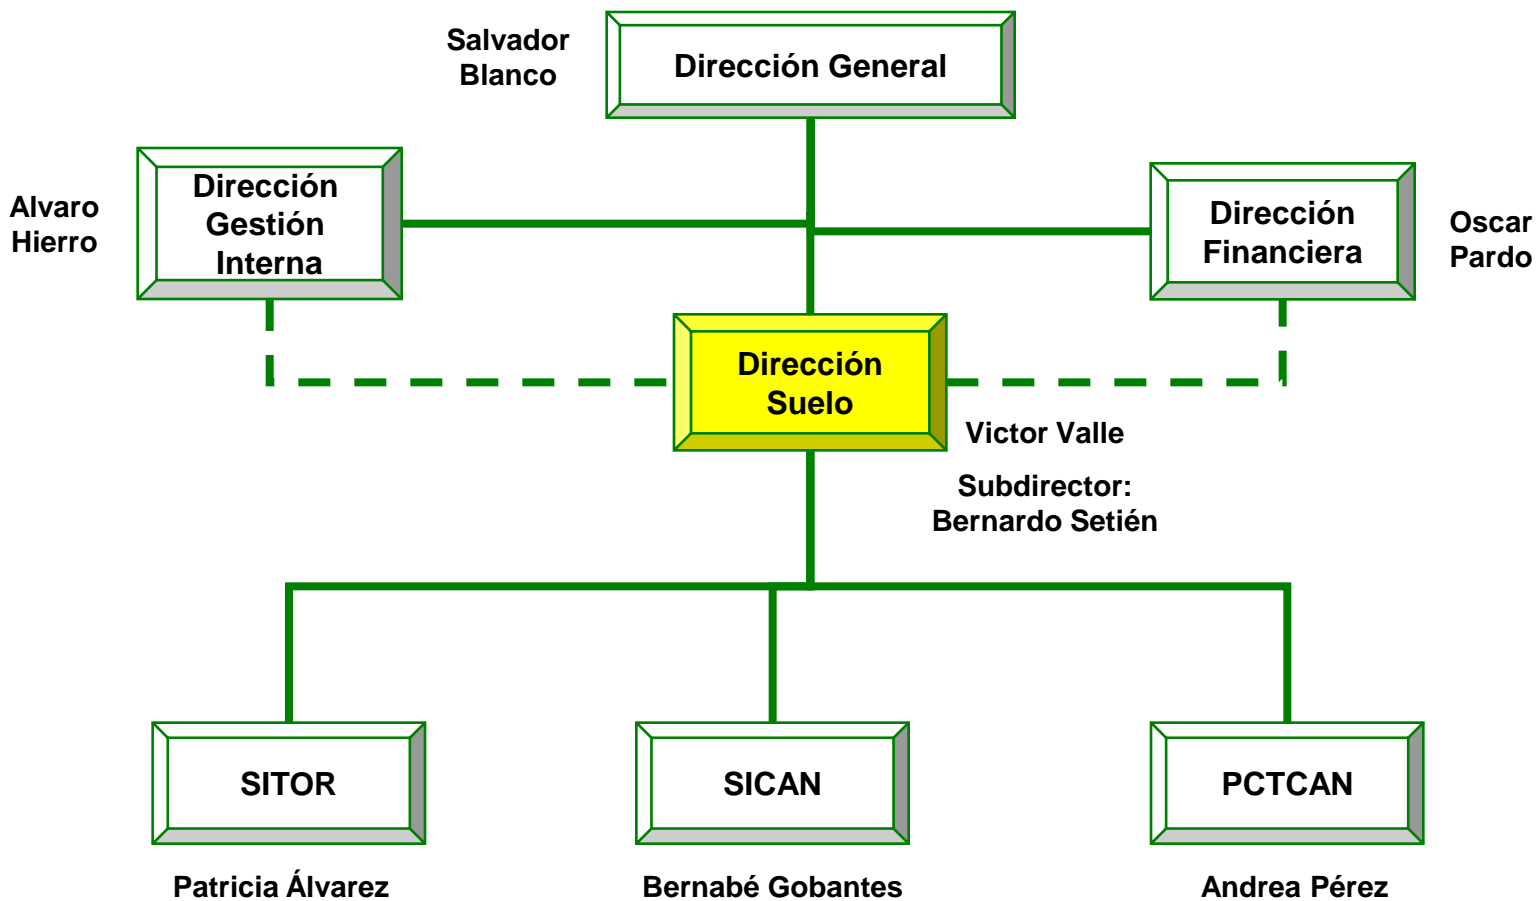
Salvador Blanco

Dirección General

Alvaro Hierro

Dirección Gestión Interna

Dirección Financiera

Oscar Pardo

Dirección Suelo

Victor Valle

Subdirector: Bernardo Setién

SITOR

SICAN

PCTCAN

Patricia Álvarez

Bernabé Gobantes

Andrea Pérez